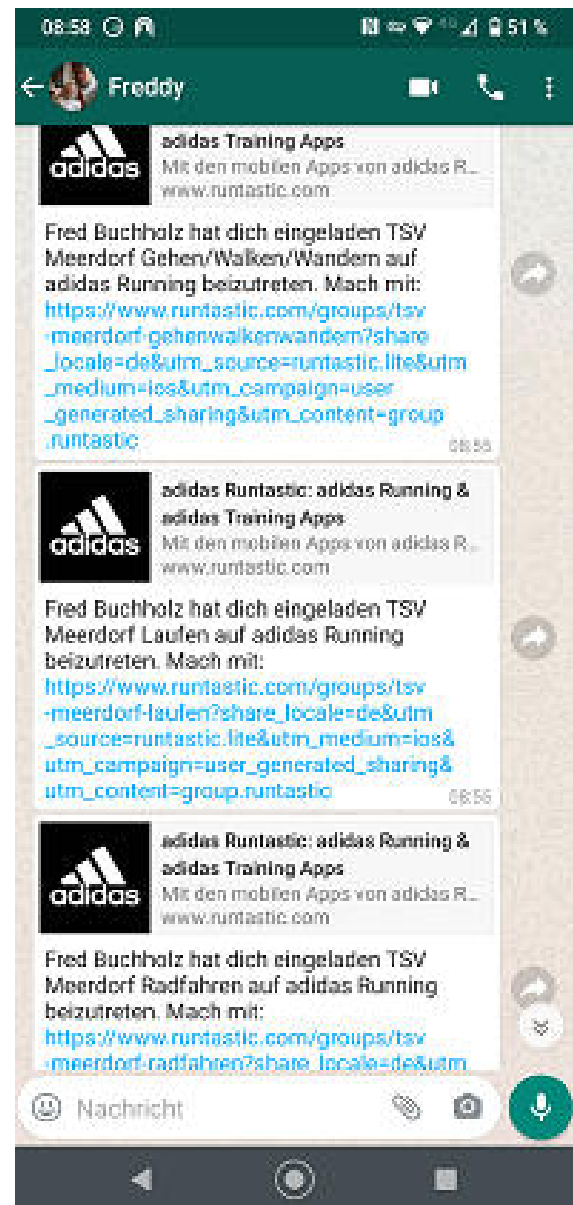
08:58 51 %

Freddy

adidas adidas Training Apps
Mit den mobilen Apps von adidas R...
www.runtastic.com

Fred Buchholz hat dich eingeladen TSV Meerdorf Gehen/Walken/Wandern auf adidas Running beizutreten. Mach mit: https://www.runtastic.com/groups/tsv-meerdorf-gehenwalkenwandern?share_locale=de&utm_source=runtastic.lite&utm_medium=ios&utm_campaign=user_generated_sharing&utm_content=group.runtastic
08:55

adidas adidas Runtastic: adidas Running & adidas Training Apps
Mit den mobilen Apps von adidas R...
www.runtastic.com

Fred Buchholz hat dich eingeladen TSV Meerdorf Laufen auf adidas Running beizutreten. Mach mit: https://www.runtastic.com/groups/tsv-meerdorf-laufen?share_locale=de&utm_source=runtastic.lite&utm_medium=ios&utm_campaign=user_generated_sharing&utm_content=group.runtastic
08:56

adidas adidas Runtastic: adidas Running & adidas Training Apps
Mit den mobilen Apps von adidas R...
www.runtastic.com

Fred Buchholz hat dich eingeladen TSV Meerdorf Radfahren auf adidas Running beizutreten. Mach mit: https://www.runtastic.com/groups/tsv-meerdorf-radfahren?share_locale=de&utm

Nachricht